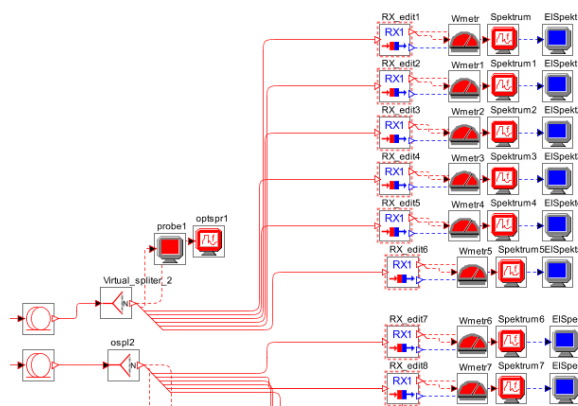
RX_edit1
RX1
Wmetr
Spektrum
ElSpekt
RX_edit2
RX1
Wmetr1
Spektrum1
ElSpekt
RX_edit3
RX1
Wmetr2
Spektrum2
ElSpekt
RX_edit4
RX1
Wmetr3
Spektrum3
ElSpekt
RX_edit5
RX1
Wmetr4
Spektrum4
ElSpekt
probe1
optspr1
RX_edit6
RX1
Wmetr5
Spektrum5
ElSpekt
Virtual_spliter_2
N
RX_edit7
RX1
Wmetr6
Spektrum6
ElSpe
ospl2
N
RX_edit8
RX1
Wmetr7
Spektrum7
ElSpe